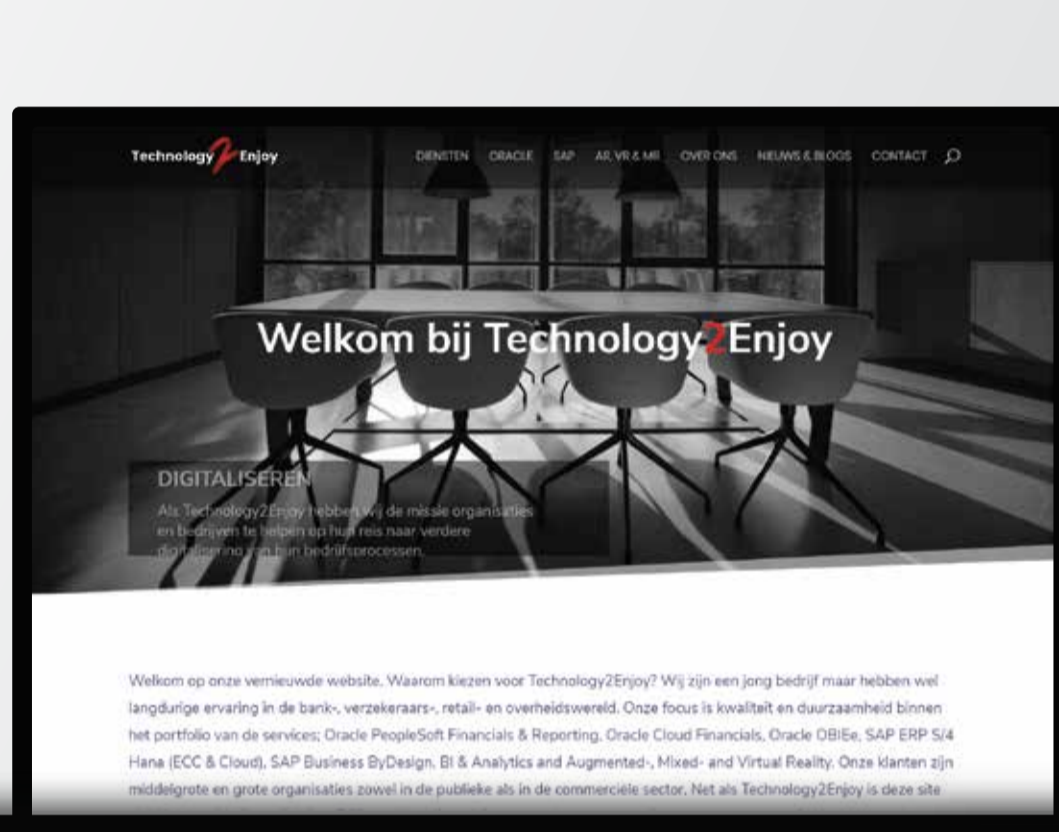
Technology2Enjoy

DIENSTEN ORACLE SAP AR, VR & MR OVER ONS NIEUWS & BLOGS CONTACT

Welkom bij Technology2Enjoy

DIGITALISEREN

Als Technology2Enjoy hebben wij de missie organisaties en bedrijven te helpen op hun reis naar verdere digitalisering van hun bedrijfsprocessen.

Welkom op onze vernieuwde website. Waarom kiezen voor Technology2Enjoy? Wij zijn een jong bedrijf maar hebben wel langdurige ervaring in de bank-, verzekeraars-, retail- en overheidswereld. Onze focus is kwaliteit en duurzaamheid binnen het portfolio van de services; Oracle PeopleSoft Financials & Reporting, Oracle Cloud Financials, Oracle OBIEe, SAP ERP S/4 Hana (ECC & Cloud), SAP Business ByDesign, BI & Analytics and Augmented-, Mixed- and Virtual Reality. Onze klanten zijn middelgrote en grote organisaties zowel in de publieke als in de commerciële sector. Net als Technology2Enjoy is deze site